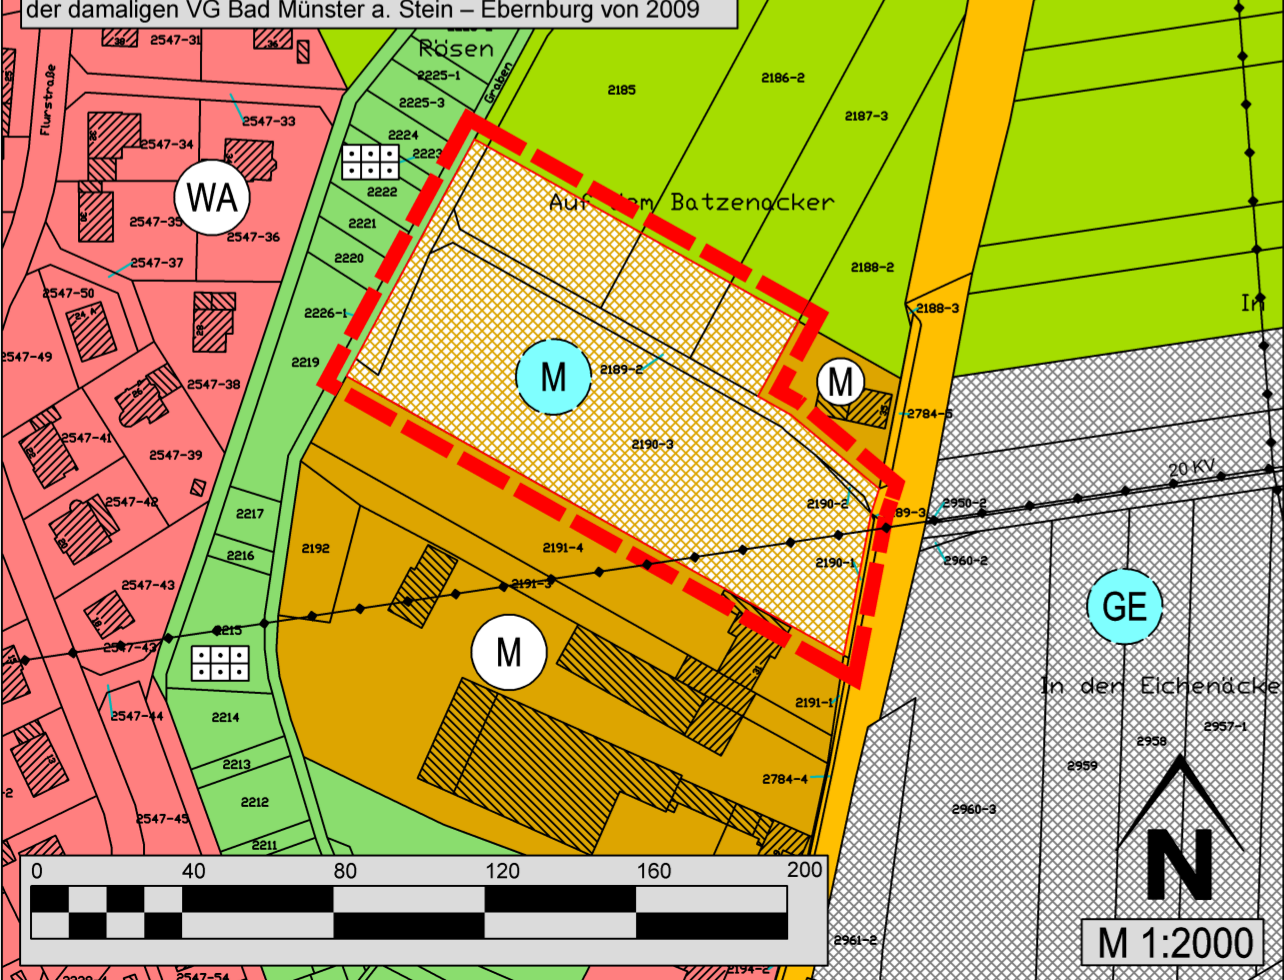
der damaligen VG Bad Münster a. Stein – Ebernburg von 2009

Rösen
Graben
Flurstraße
2547-31
2225-1
2225-3
2224
2223
2222
2221
2220
2226-1
2219
2185
2186-2
2187-3
2188-2
2188-3
Auf dem Batzenacker
WA
2547-33
2547-34
2547-35
2547-36
2547-37
2547-50
2547-49
2547-38
2547-41
2547-39
2547-42
2547-43
2547-44
2547-45
2547-54
M
M
M
GE
2189-2
2190-3
2190-2
2189-3
2190-1
2191-4
2191-3
2191-1
2784-5
2784-4
2192
2217
2216
2215
2214
2213
2212
2211
20 KV
2950-2
2960-2
In den Eichenäcker
2958
2957-1
2959
2960-3
2961-2
2194-2
In
0
40
80
120
160
200
N
M 1:2000